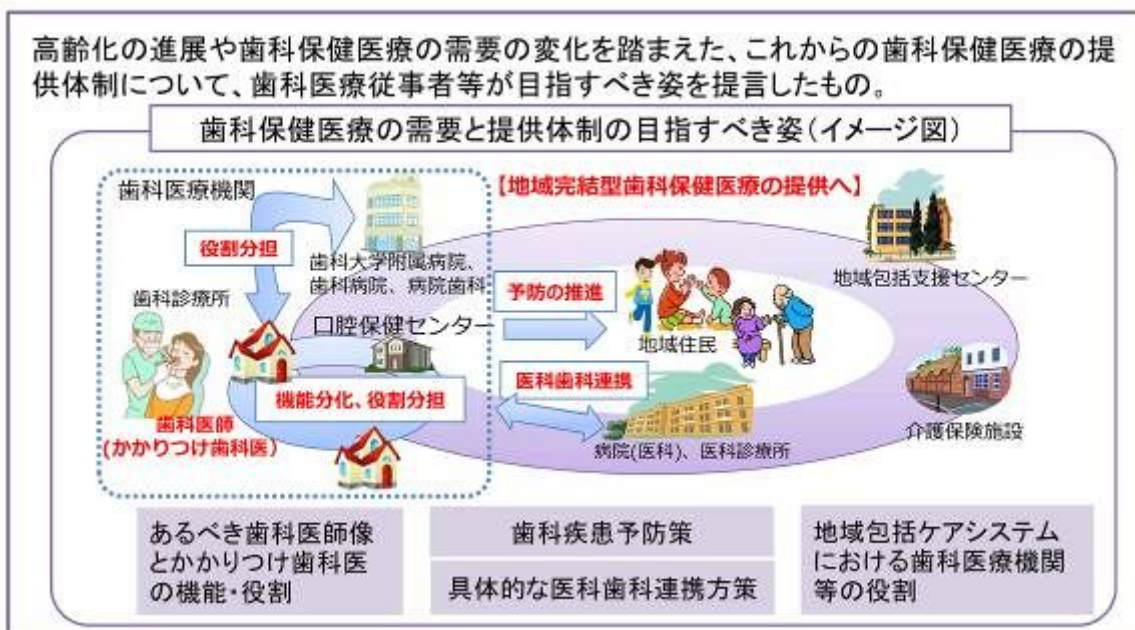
高齢化の進展や歯科保健医療の需要の変化を踏まえた、これからの歯科保健医療の提供体制について、歯科医療従事者等が目指すべき姿を提言したもの。

歯科保健医療の需要と提供体制の目指すべき姿（イメージ図）

歯科医療機関

役割分担

歯科大学附属病院、歯科病院、病院歯科

歯科診療所

口腔保健センター

機能分化、役割分担

歯科医師
（かかりつけ歯科医）

【地域完結型歯科保健医療の提供へ】

予防の推進

地域住民

医科歯科連携

病院(医科)、医科診療所

地域包括支援センター

介護保険施設

あるべき歯科医師像とかかりつけ歯科医の機能・役割

歯科疾患予防策

具体的な医科歯科連携方策

地域包括ケアシステムにおける歯科医療機関等の役割